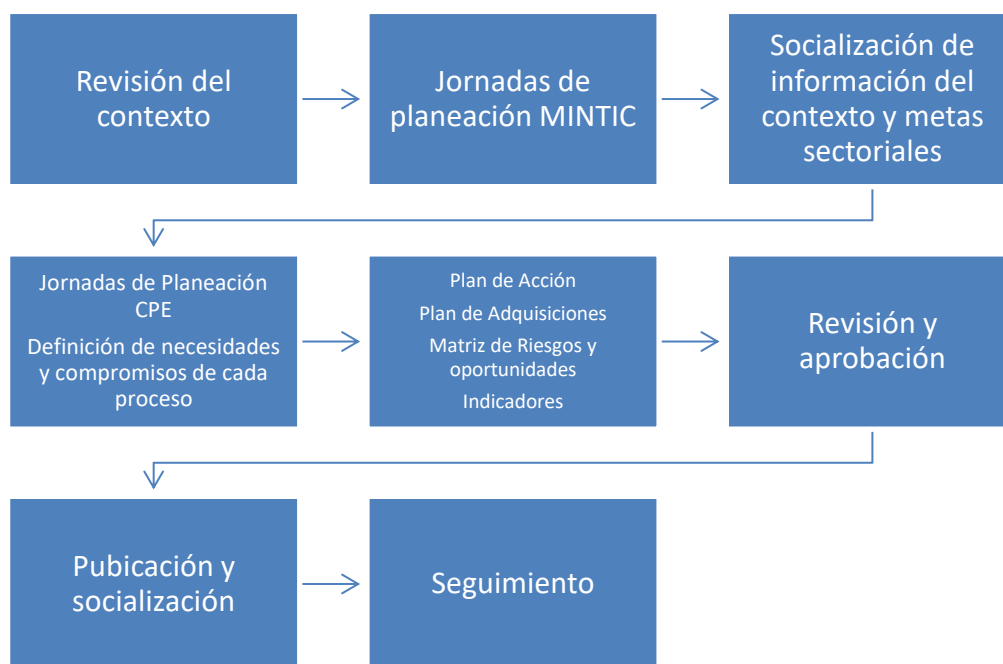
Revisión del contexto

Jornadas de planeación MINTIC

Socialización de información del contexto y metas sectoriales

Jornadas de Planeación CPE

Definición de necesidades y compromisos de cada proceso

Plan de Acción

Plan de Adquisiciones

Matriz de Riesgos y oportunidades

Indicadores

Revisión y aprobación

Pubicación y socialización

Seguimiento